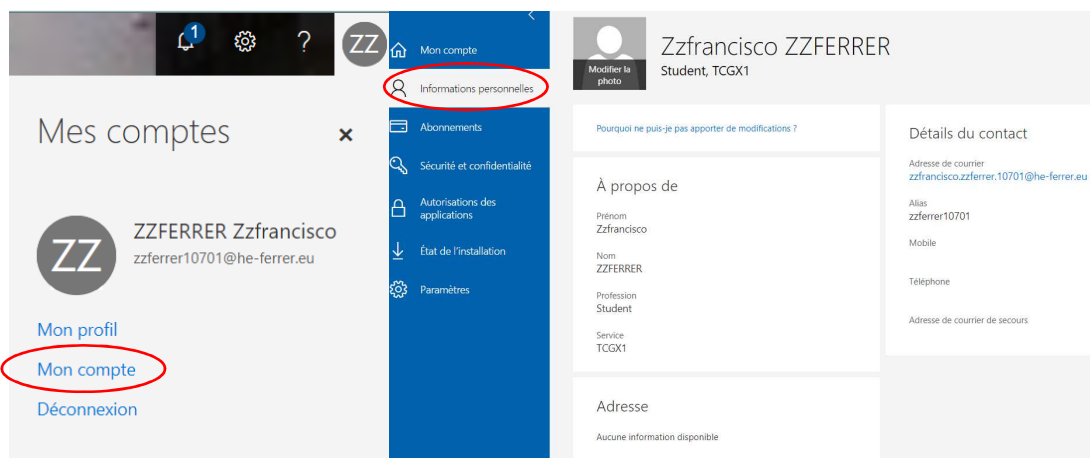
1
?
ZZ

Mes comptes
×

ZZ
ZZFERRER Zzfrancisco
zzferrer10701@he-ferrer.eu

Mon profil
Mon compte
Déconnexion

Mon compte
Informations personnelles
Abonnements
Sécurité et confidentialité
Autorisations des applications
État de l'installation
Paramètres

Modifier la photo
Zzfrancisco ZZFERRER
Student, TCGX1

Pourquoi ne puis-je pas apporter de modifications ?

À propos de
Prénom
Zzfrancisco
Nom
ZZFERRER
Profession
Student
Service
TCGX1

Adresse
Aucune information disponible

Détails du contact
Adresse de courrier
zzfrancisco.zzferrer.10701@he-ferrer.eu
Alias
zzferrer10701
Mobile
Téléphone
Adresse de courrier de secours